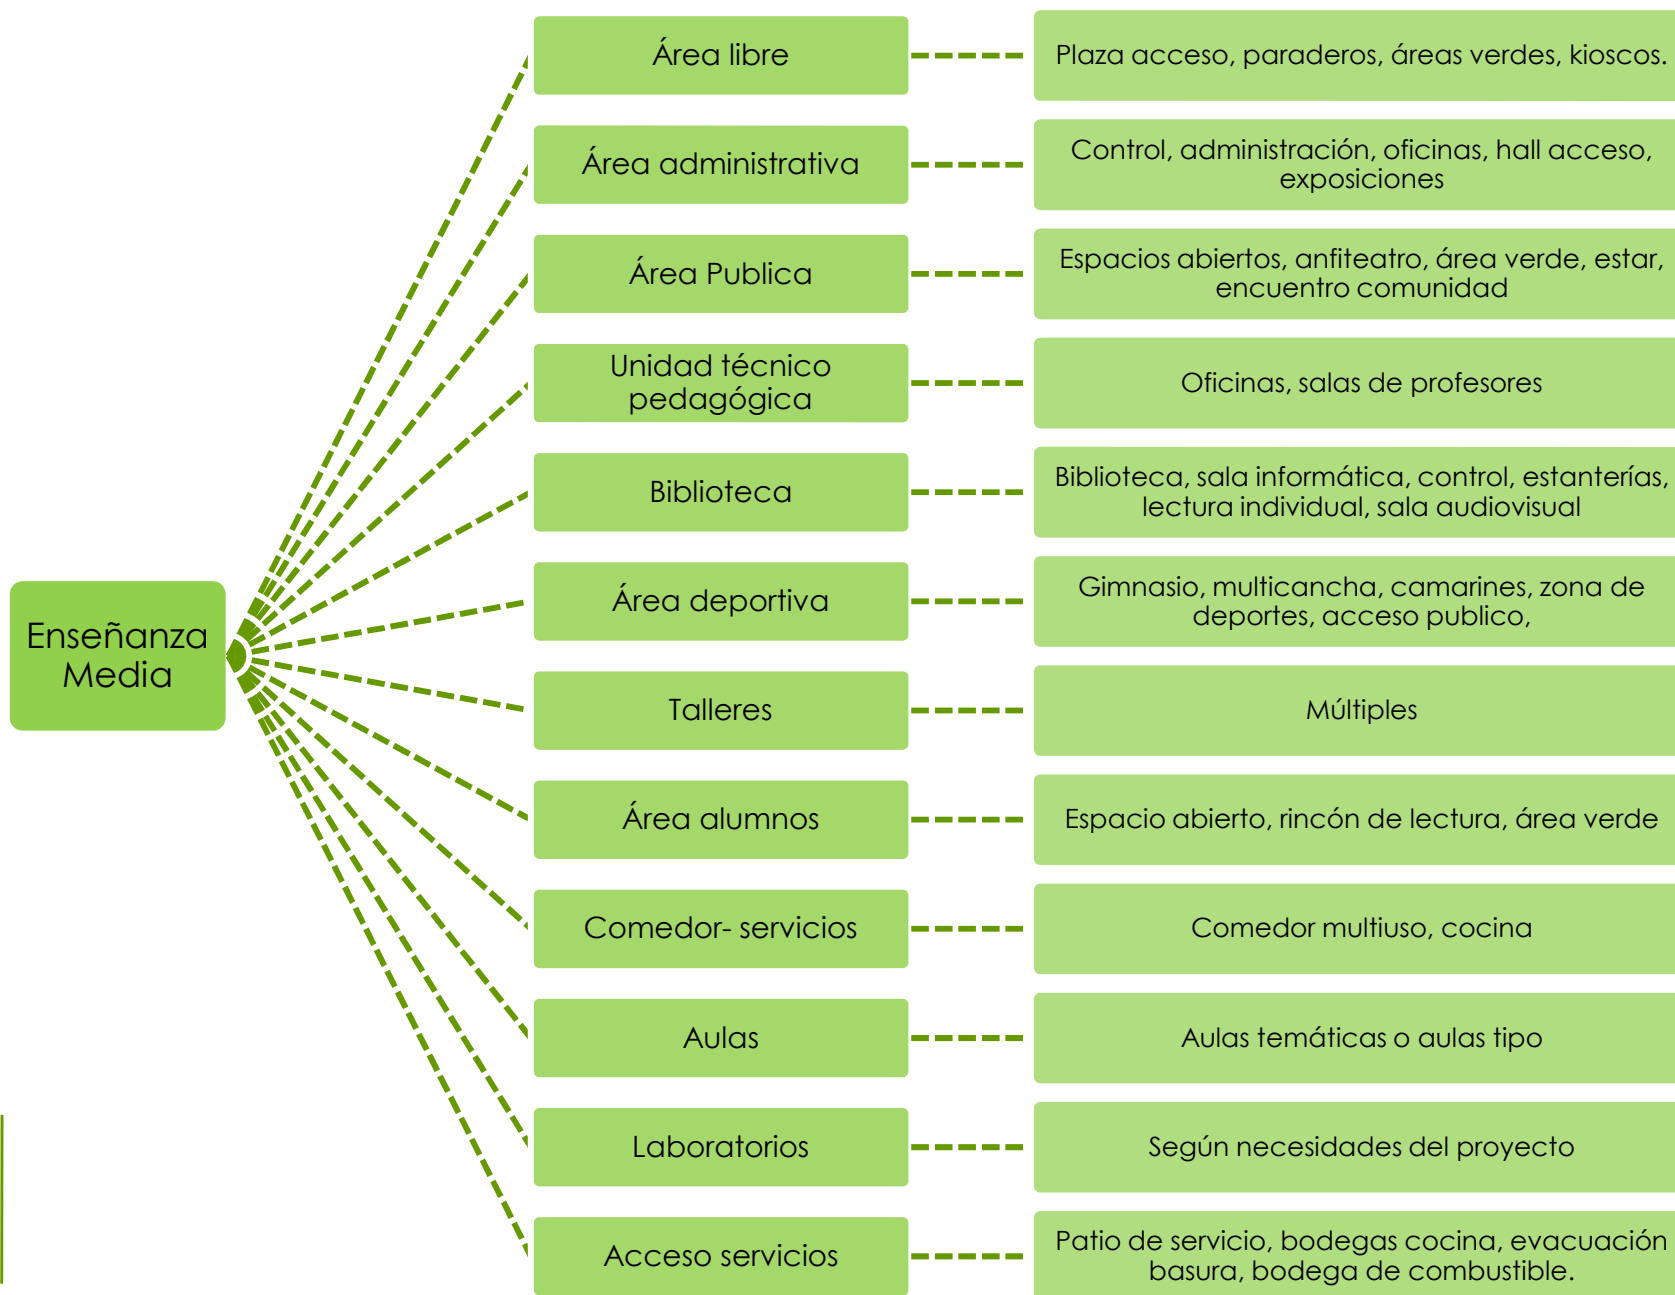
Enseñanza Media

Área libre
Plaza acceso, paraderos, áreas verdes, kioscos.

Área administrativa
Control, administración, oficinas, hall acceso, exposiciones

Área Publica
Espacios abiertos, anfiteatro, área verde, estar, encuentro comunidad

Unidad técnico pedagógica
Oficinas, salas de profesores

Biblioteca
Biblioteca, sala informática, control, estanterías, lectura individual, sala audiovisual

Área deportiva
Gimnasio, multicancha, camarines, zona de deportes, acceso publico,

Talleres
Múltiples

Área alumnos
Espacio abierto, rincón de lectura, área verde

Comedor- servicios
Comedor multiuso, cocina

Aulas
Aulas temáticas o aulas tipo

Laboratorios
Según necesidades del proyecto

Acceso servicios
Patio de servicio, bodegas cocina, evacuación basura, bodega de combustible.